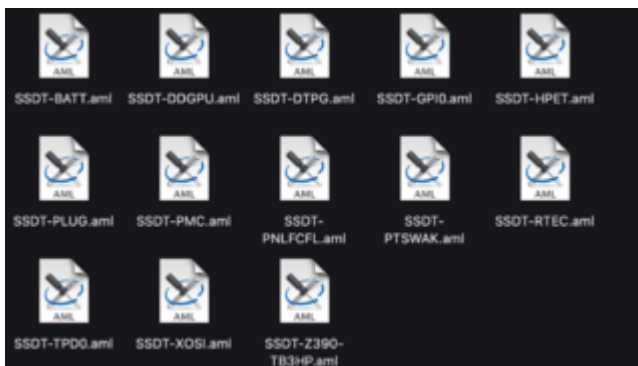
AML
SSDT-BATT.aml

AML
SSDT-DDGPU.aml

AML
SSDT-DTPG.aml

AML
SSDT-GPI0.aml

AML
SSDT-HPET.aml

AML
SSDT-PLUG.aml

AML
SSDT-PMC.aml

AML
SSDT-PNLFCFL.aml

AML
SSDT-PTSWAK.aml

AML
SSDT-RTEC.aml

AML
SSDT-TPD0.aml

AML
SSDT-XOSI.aml

AML
SSDT-Z390-TB3HP.aml